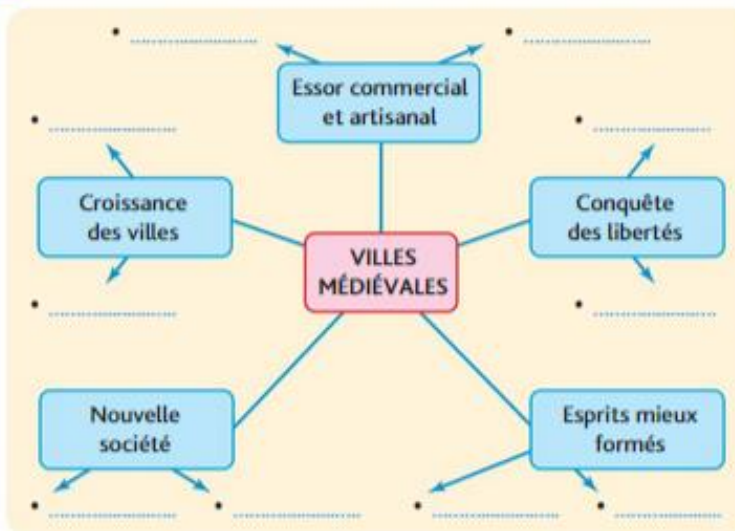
VILLES MÉDIÉVALES

Essor commercial et artisanal
• ..................
• ..................

Croissance des villes
• ..................
• ..................

Conquête des libertés
• ..................
• ..................

Nouvelle société
• ..................
• ..................

Esprits mieux formés
• ..................
• ..................